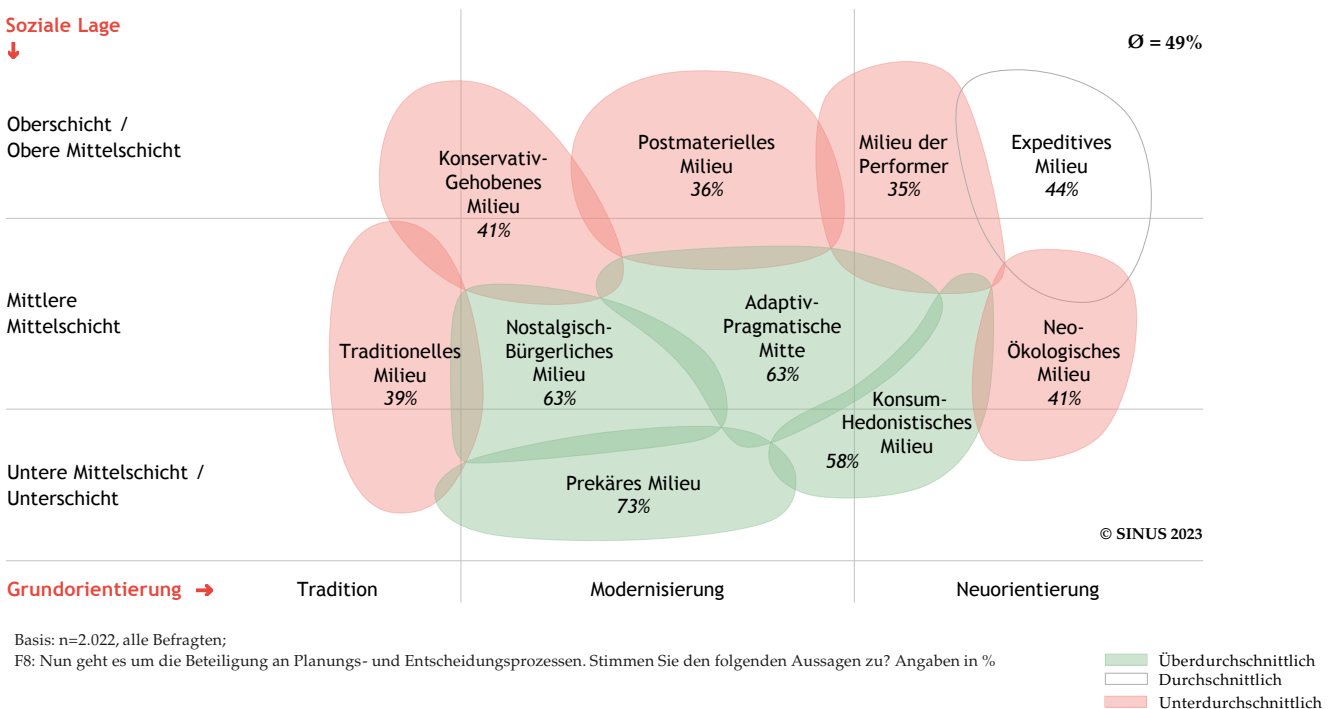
Soziale Lage

Ø = 49%

Oberschicht / Obere Mittelschicht

Mittlere Mittelschicht

Untere Mittelschicht / Unterschicht

Konservativ-Gehobenes Milieu
41%

Postmaterielles Milieu
36%

Milieu der Performer
35%

Expeditives Milieu
44%

Traditionelles Milieu
39%

Nostalgisch-Bürgerliches Milieu
63%

Adaptiv-Pragmatische Mitte
63%

Neo-Ökologisches Milieu
41%

Konsum-Hedonistisches Milieu
58%

Prekäres Milieu
73%

© SINUS 2023

Grundorientierung

Tradition

Modernisierung

Neuorientierung

Basis: n=2.022, alle Befragten;
F8: Nun geht es um die Beteiligung an Planungs- und Entscheidungsprozessen. Stimmen Sie den folgenden Aussagen zu? Angaben in %

Überdurchschnittlich
Durchschnittlich
Unterdurchschnittlich